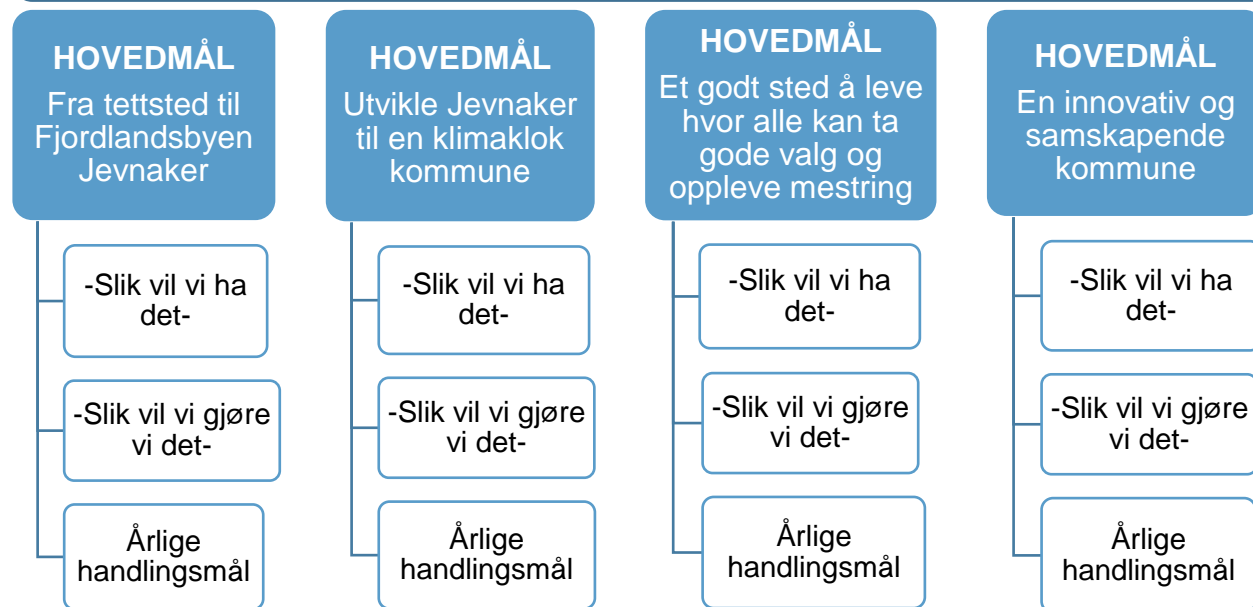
HOVEDMÅL
Fra tettsted til Fjordlandsbyen Jevnaker

-Slik vil vi ha det-

-Slik vil vi gjøre vi det-

Årlige handlingsmål

HOVEDMÅL
Utvikle Jevnaker til en klimaklok kommune

-Slik vil vi ha det-

-Slik vil vi gjøre vi det-

Årlige handlingsmål

HOVEDMÅL
Et godt sted å leve hvor alle kan ta gode valg og oppleve mestring

-Slik vil vi ha det-

-Slik vil vi gjøre vi det-

Årlige handlingsmål

HOVEDMÅL
En innovativ og samskapende kommune

-Slik vil vi ha det-

-Slik vil vi gjøre vi det-

Årlige handlingsmål